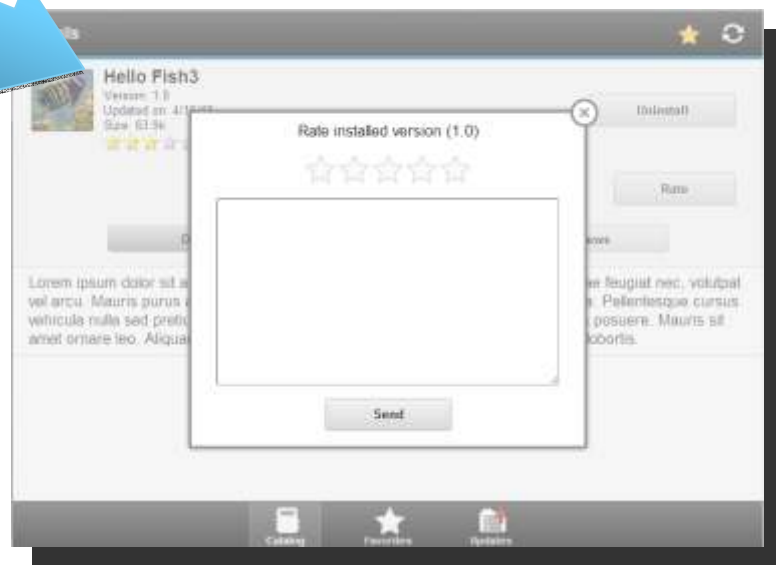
Hello Fish3

Version: 1.0

Updated on: 4/1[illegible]

Size: 63.9k

Uninstall

Rate installed version (1.0)

Rate

D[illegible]

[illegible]ews

Lorem ipsum dolor sit a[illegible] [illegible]e feugiat nec, volutpat vel arcu. Mauris purus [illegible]. Pellentesque cursus vehicula nulla sed pretiu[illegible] posuere. Mauris sit amet ornare leo. Aliqua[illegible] lobortis.

Send

Catalog

Favorites

Updates